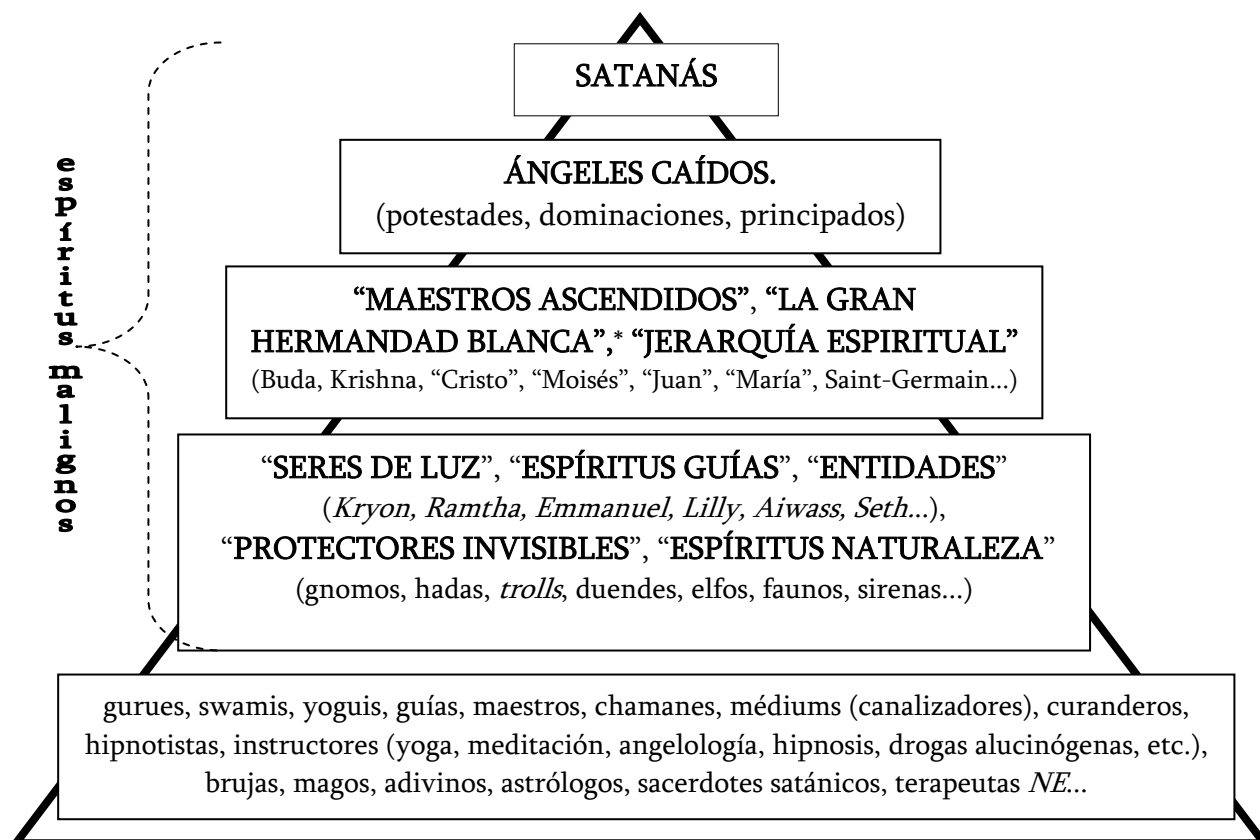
espíritus malignos

SATANÁS

ÁNGELES CAÍDOS.
(potestades, dominaciones, principados)

"MAESTROS ASCENDIDOS", "LA GRAN HERMANDAD BLANCA",* "JERARQUÍA ESPIRITUAL"
(Buda, Krishna, "Cristo", "Moisés", "Juan", "María", Saint-Germain...)

"SERES DE LUZ", "ESPÍRITUS GUÍAS", "ENTIDADES"
(Kryon, Ramtha, Emmanuel, Lilly, Aiwass, Seth...),
"PROTECTORES INVISIBLES", "ESPÍRITUS NATURALEZA"
(gnomos, hadas, trolls, duendes, elfos, faunos, sirenas...)

gurues, swamis, yoguis, guías, maestros, chamanes, médiums (canalizadores), curanderos, hipnotistas, instructores (yoga, meditación, angelología, hipnosis, drogas alucinógenas, etc.), brujas, magos, adivinos, astrólogos, sacerdotes satánicos, terapeutas NE...